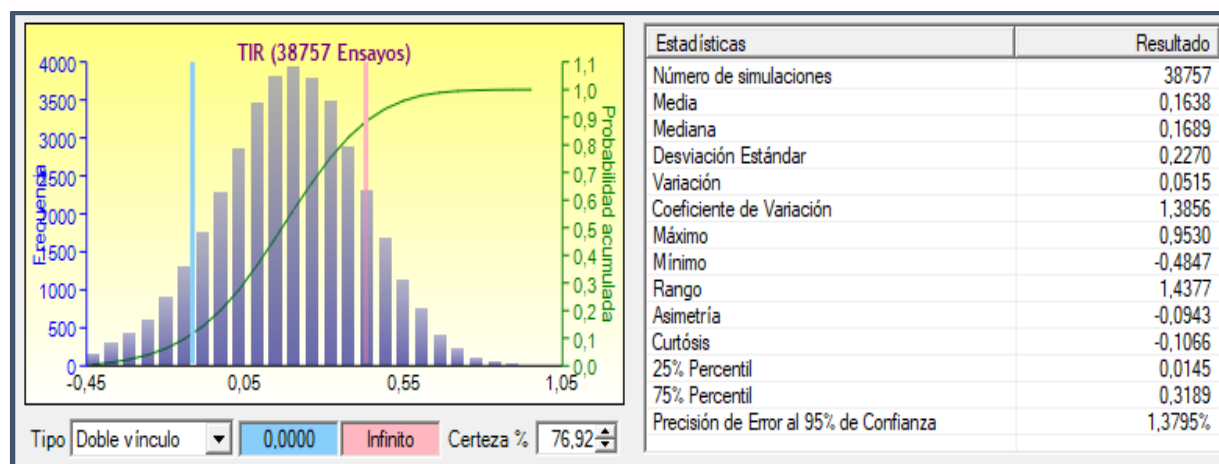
TIR (38757 Ensayos)

Frecuencia

4000
3500
3000
2500
2000
1500
1000
500
0

1,1
1,0
0,9
0,8
0,7
0,6
0,5
0,4
0,3
0,2
0,1
0,0

Probabilidad acumulada

-0,45
0,05
0,55
1,05

Tipo Doble vínculo | 0,0000 | Infinito | Certeza % 76,92

| Estadísticas | Resultado |
|---|---|
| Número de simulaciones | 38757 |
| Media | 0,1638 |
| Mediana | 0,1689 |
| Desviación Estándar | 0,2270 |
| Variación | 0,0515 |
| Coeficiente de Variación | 1,3856 |
| Máximo | 0,9530 |
| Mínimo | -0,4847 |
| Rango | 1,4377 |
| Asimetría | -0,0943 |
| Curtósis | -0,1066 |
| 25% Percentil | 0,0145 |
| 75% Percentil | 0,3189 |
| Precisión de Error al 95% de Confianza | 1,3795% |